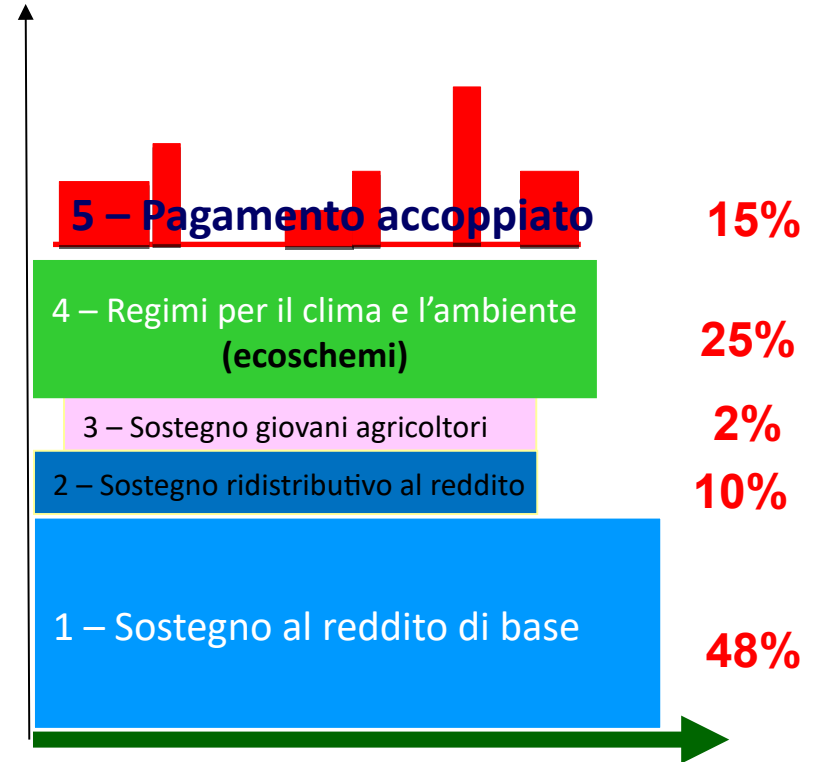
5 – Pagamento accoppiato

15%

4 – Regimi per il clima e l'ambiente (ecoschemi)

25%

3 – Sostegno giovani agricoltori

2%

2 – Sostegno ridistributivo al reddito

10%

1 – Sostegno al reddito di base

48%